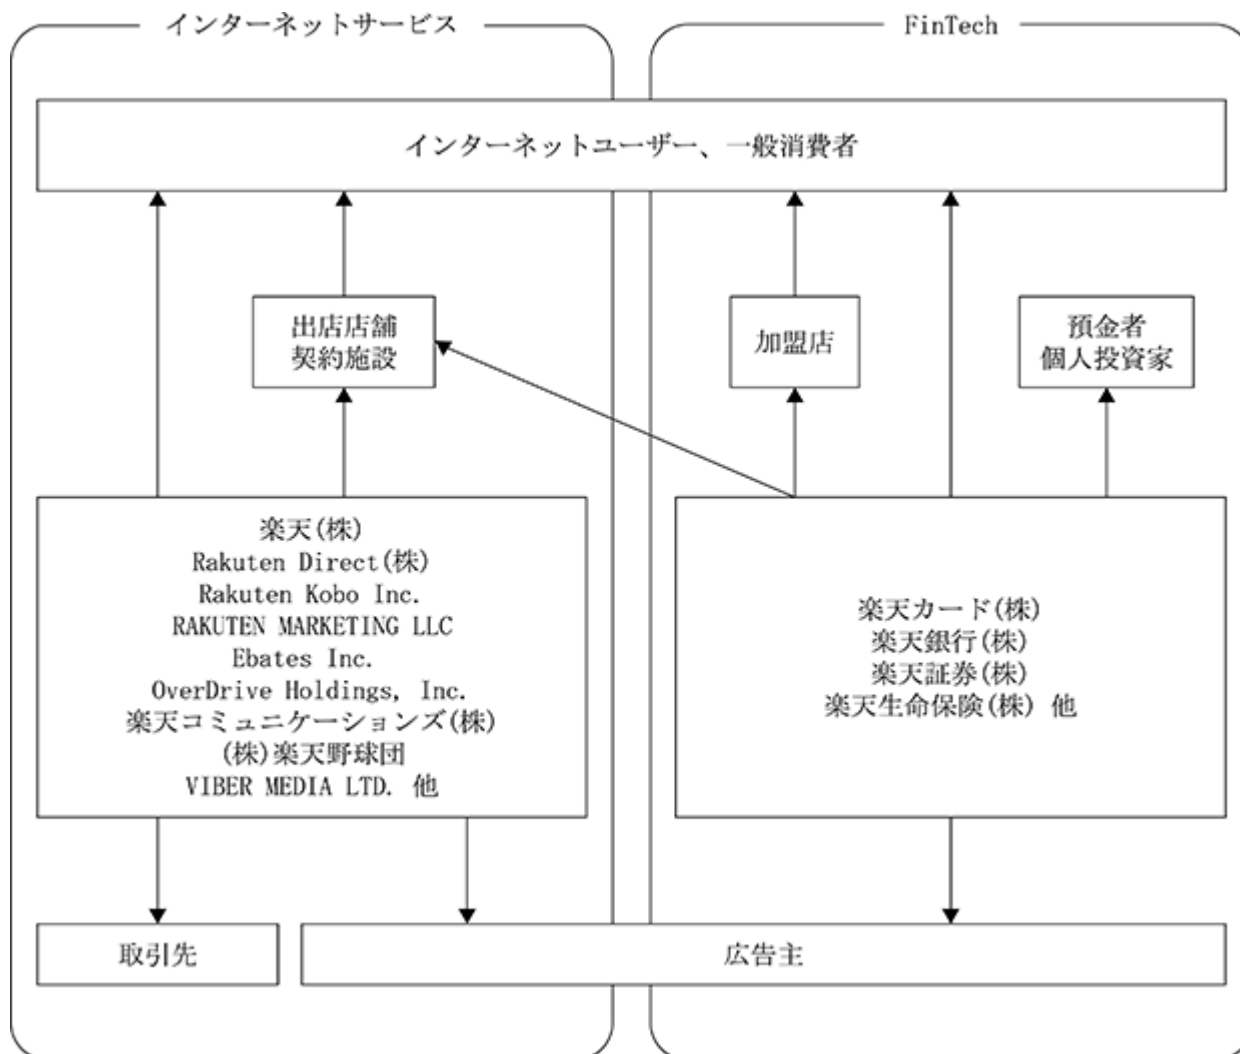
インターネットサービス

FinTech

インターネットユーザー、一般消費者

出店店舗
契約施設

加盟店

預金者
個人投資家

楽天(株)
Rakuten Direct(株)
Rakuten Kobo Inc.
RAKUTEN MARKETING LLC
Ebates Inc.
OverDrive Holdings, Inc.
楽天コミュニケーションズ(株)
(株)楽天野球団
VIBER MEDIA LTD. 他

楽天カード(株)
楽天銀行(株)
楽天証券(株)
楽天生命保険(株) 他

取引先

広告主